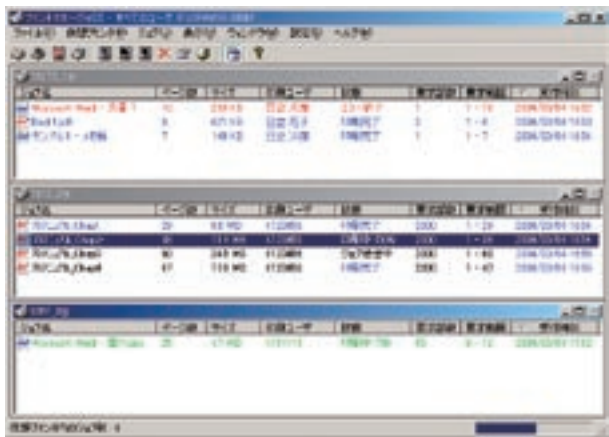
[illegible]

ファイル(F) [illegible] ジョブ(J) 表示(V) ウィンドウ(W) 設定(S) ヘルプ(H)

| ジョブ名 | ページ数 | サイズ | 印刷ユーザ | 状態 | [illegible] | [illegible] | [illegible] |
|---|---|---|---|---|---|---|---|
| Microsoft Word - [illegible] | 10 | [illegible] | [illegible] | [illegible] | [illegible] | 1 - 10 | 2006/02/01 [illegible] |
| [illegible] | 8 | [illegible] | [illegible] | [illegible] | 3 | 1 - 8 | 2006/02/01 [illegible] |
| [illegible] | 7 | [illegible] | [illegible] | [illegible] | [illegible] | 1 - 7 | 2006/02/01 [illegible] |

| ジョブ名 | ページ数 | サイズ | 印刷ユーザ | 状態 | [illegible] | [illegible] | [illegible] |
|---|---|---|---|---|---|---|---|
| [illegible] | 20 | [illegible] | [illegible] | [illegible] | 2000 | 1 - 20 | 2006/02/01 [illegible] |
| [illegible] | 30 | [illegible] | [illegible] | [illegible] | 2000 | 1 - 30 | 2006/02/01 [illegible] |
| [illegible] | 40 | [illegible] | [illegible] | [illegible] | 2000 | 1 - 40 | 2006/02/01 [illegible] |
| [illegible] | 47 | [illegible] | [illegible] | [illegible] | 2000 | 1 - 47 | 2006/02/01 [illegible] |

| ジョブ名 | ページ数 | サイズ | 印刷ユーザ | 状態 | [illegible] | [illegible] | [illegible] |
|---|---|---|---|---|---|---|---|
| Microsoft Word - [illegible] | 20 | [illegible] | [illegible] | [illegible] | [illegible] | 9 - 12 | 2006/02/01 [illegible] |

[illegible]